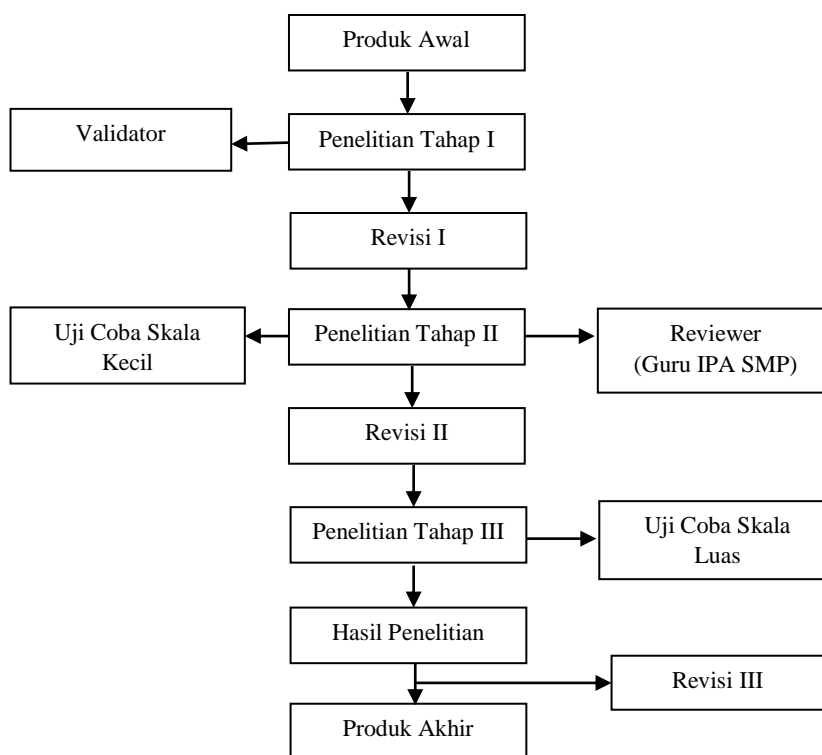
Produk Awal

Validator

Penelitian Tahap I

Revisi I

Uji Coba Skala Kecil

Penelitian Tahap II

Reviewer (Guru IPA SMP)

Revisi II

Penelitian Tahap III

Uji Coba Skala Luas

Hasil Penelitian

Revisi III

Produk Akhir